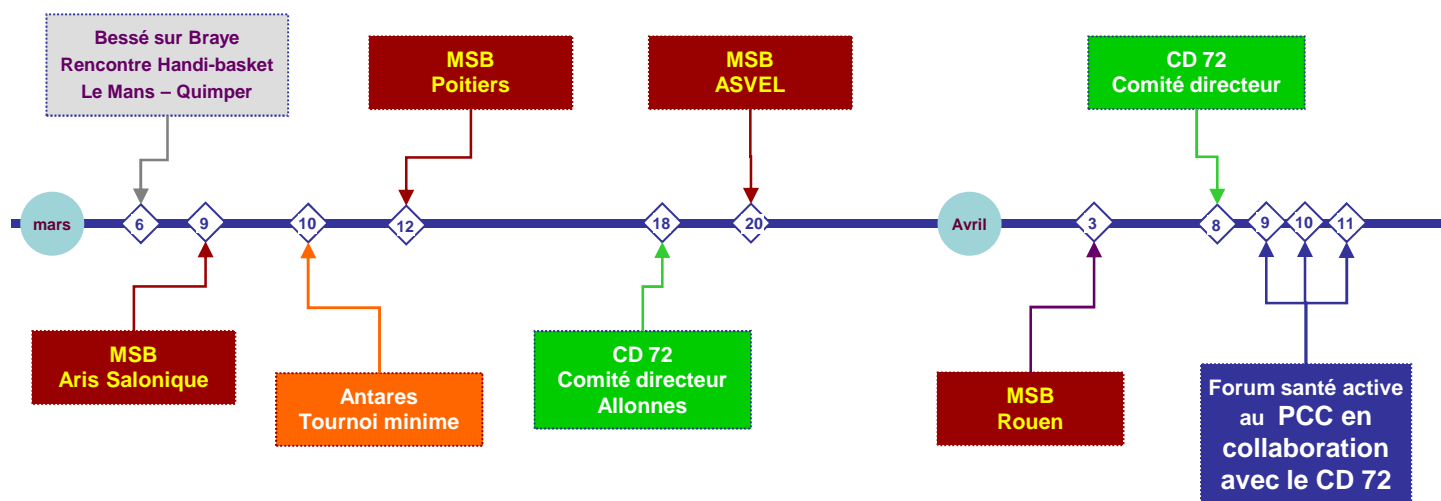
Bessé sur Braye
Rencontre Handi-basket
Le Mans – Quimper

MSB
Poitiers

MSB
ASVEL

CD 72
Comité directeur

mars

6

9

10

12

18

20

Avril

3

8

9

10

11

MSB
Aris Salonique

Antares
Tournoi minime

CD 72
Comité directeur
Allonnes

MSB
Rouen

Forum santé active au PCC en collaboration avec le CD 72